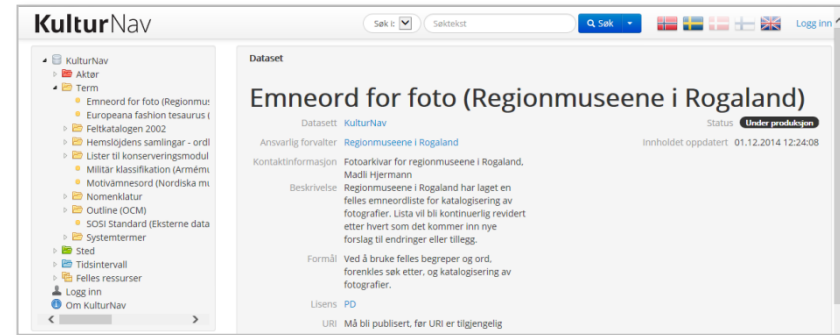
KulturNav

Søk i: Søktekst Søk Logg inn

KulturNav
Aktør
Term
Emneord for foto (Regionmus
Europeana fashion tesaurus (
Feltkatalogen 2002
Hemslöjdens samlingar - ordl
Lister til konserveringsmodul
Militær klassifikation (Armému
Motivämnesord (Nordiska mu
Nomenklatur
Outline (OCM)
SOSI Standard (Eksterne data
Systemtermer
Sted
Tidsintervall
Felles ressurser
Logg inn
Om KulturNav

Dataset

Emneord for foto (Regionmuseene i Rogaland)

Datasett KulturNav
Status Under produksjon
Ansvarlig forvalter Regionmuseene i Rogaland
Innholdet oppdatert 01.12.2014 12:24:08
Kontaktinformasjon Fotoarkivar for regionmuseene i Rogaland, Madli Hjermann
Beskrivelse Regionmuseene i Rogaland har laget en felles emneordliste for katalogisering av fotografier. Lista vil bli kontinuerlig revidert etter hvert som det kommer inn nye forslag til endringer eller tillegg.
Formål Ved å bruke felles begreper og ord, forenkles søk etter, og katalogisering av fotografier.
Lisens PD
URI Må bli publisert, før URI er tilgjengelig